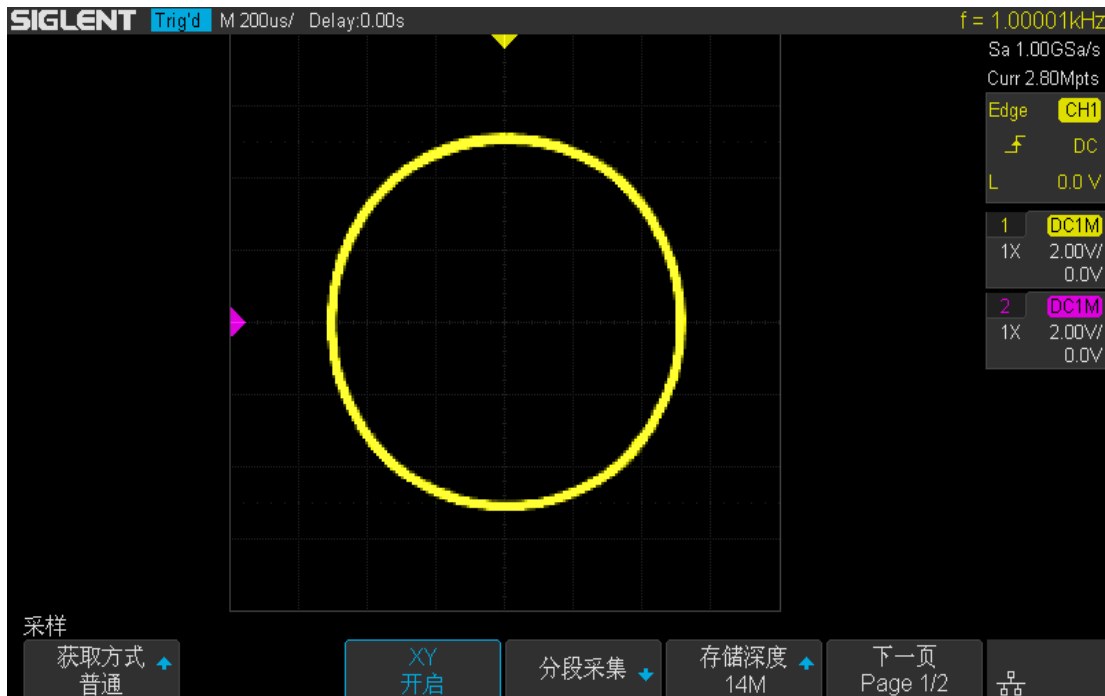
SIGLENT Trig'd M 200us/ Delay:0.00s f = 1.00001kHz

Sa 1.00GSa/s
Curr 2.80Mpts

Edge CH1
DC
L 0.0 V

1 DC1M
1X 2.00V/
0.0V

2 DC1M
1X 2.00V/
0.0V

采样

获取方式
普通

XY
开启

分段采集

存储深度
14M

下一页
Page 1/2